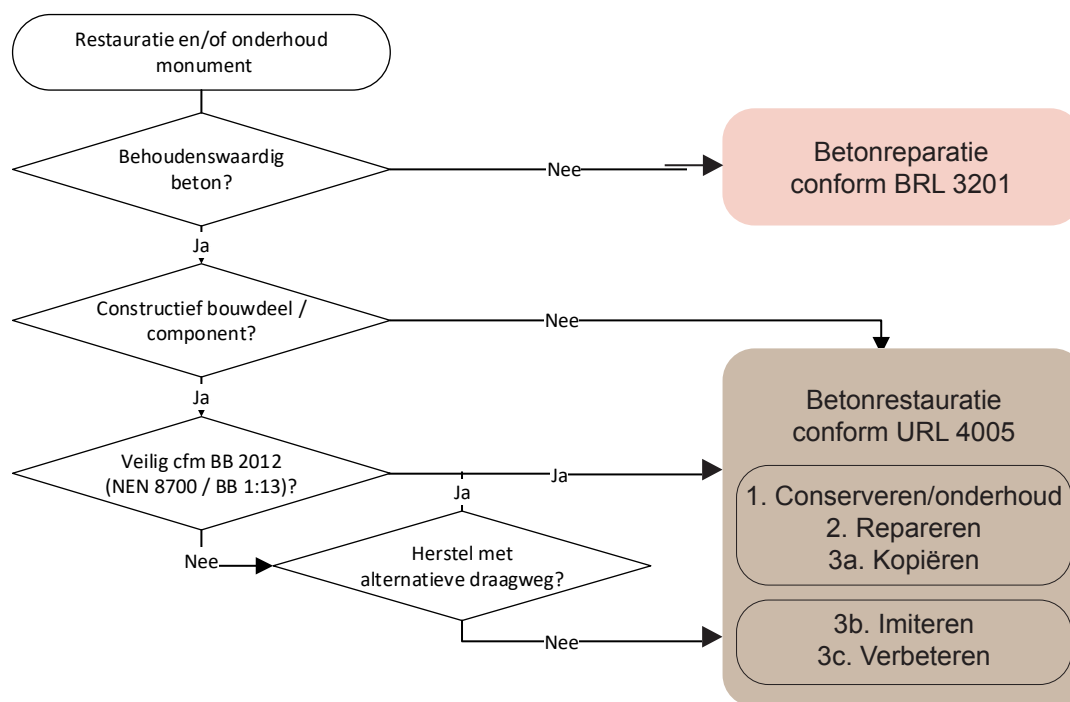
Restauratie en/of onderhoud monument

Behoudenswaardig beton?

Nee

Betonreparatie conform BRL 3201

Ja

Constructief bouwdeel / component?

Nee

Ja

Betonrestauratie conform URL 4005

Veilig cfm BB 2012 (NEN 8700 / BB 1:13)?

Ja

Ja

1. Conserveren/onderhoud
2. Repareren
3a. Kopiëren

Nee

Herstel met alternatieve draagweg?

Nee

3b. Imiteren
3c. Verbeteren